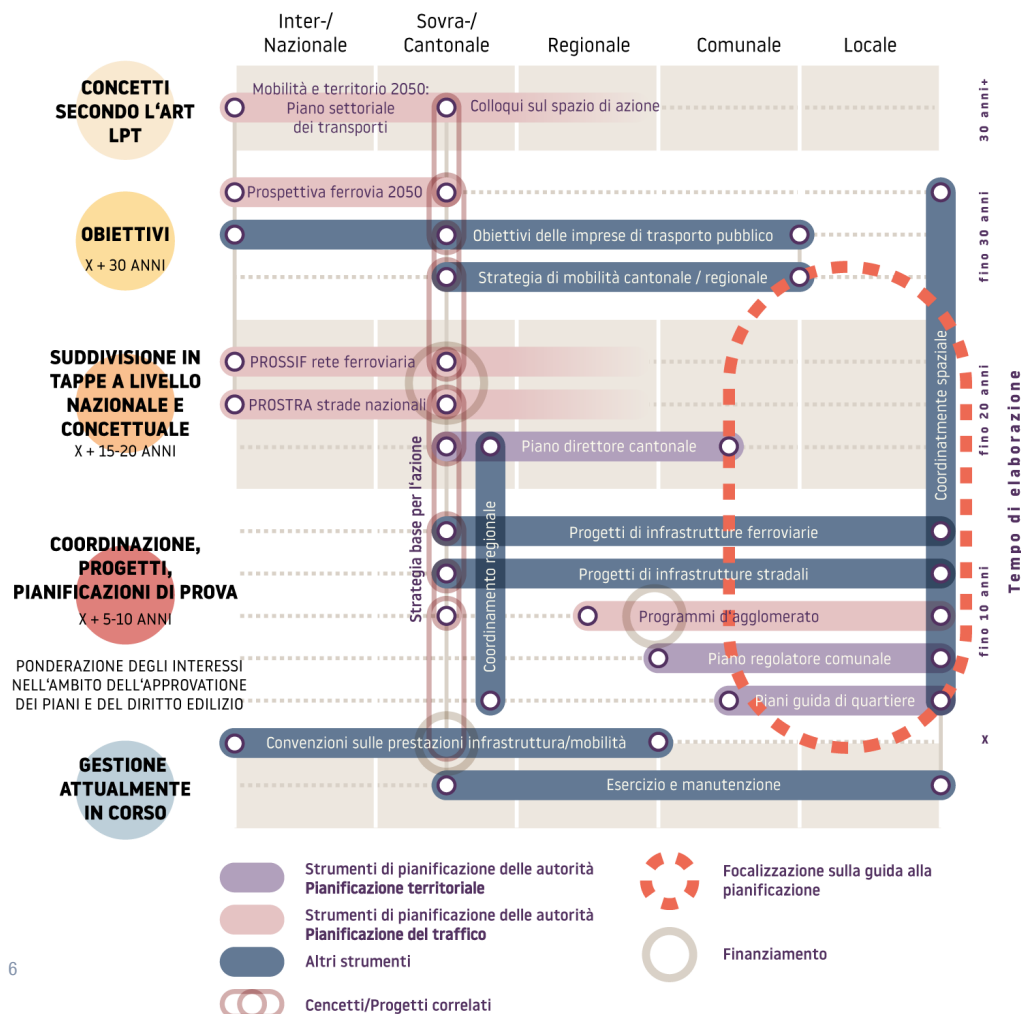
Inter-/ Nazionale | Sovra-/ Cantonale | Regionale | Comunale | Locale

CONCETTI SECONDO L'ART LPT

OBIETTIVI
X + 30 ANNI

SUDDIVISIONE IN TAPPE A LIVELLO NAZIONALE E CONCETTUALE
X + 15-20 ANNI

COORDINAZIONE, PROGETTI, PIANIFICAZIONI DI PROVA
X + 5-10 ANNI

PONDERAZIONE DEGLI INTERESSI NELL'AMBITO DELL'APPROVAZIONE DEI PIANI E DEL DIRITTO EDILIZIO

GESTIONE ATTUALMENTE IN CORSO

Mobilità e territorio 2050: Piano settoriale dei transporti

Colloqui sul spazio di azione

Prospettiva ferrovia 2050

Obiettivi delle imprese di trasporto pubblico

Strategia di mobilità cantonale / regionale

PROSSIF rete ferroviaria

PROSTRA strade nazionali

Piano direttore cantonale

Progetti di infrastrutture ferroviarie

Progetti di infrastrutture stradali

Programmi d'agglomerato

Piano regolatore comunale

Piani guida di quartiere

Convenzioni sulle prestazioni infrastruttura/mobilità

Esercizio e manutenzione

Strategia base per l'azione

Coordinamento regionale

Coordinatmento spaziale

30 anni+

fino 30 anni

fino 20 anni

fino 10 anni

x

Tempo di elaborazione

Strumenti di pianificazione delle autorità
Pianificazione territoriale

Strumenti di pianificazione delle autorità
Pianificazione del traffico

Altri strumenti

Cencetti/Progetti correlati

Focalizzazione sulla guida alla pianificazione

Finanziamento

6